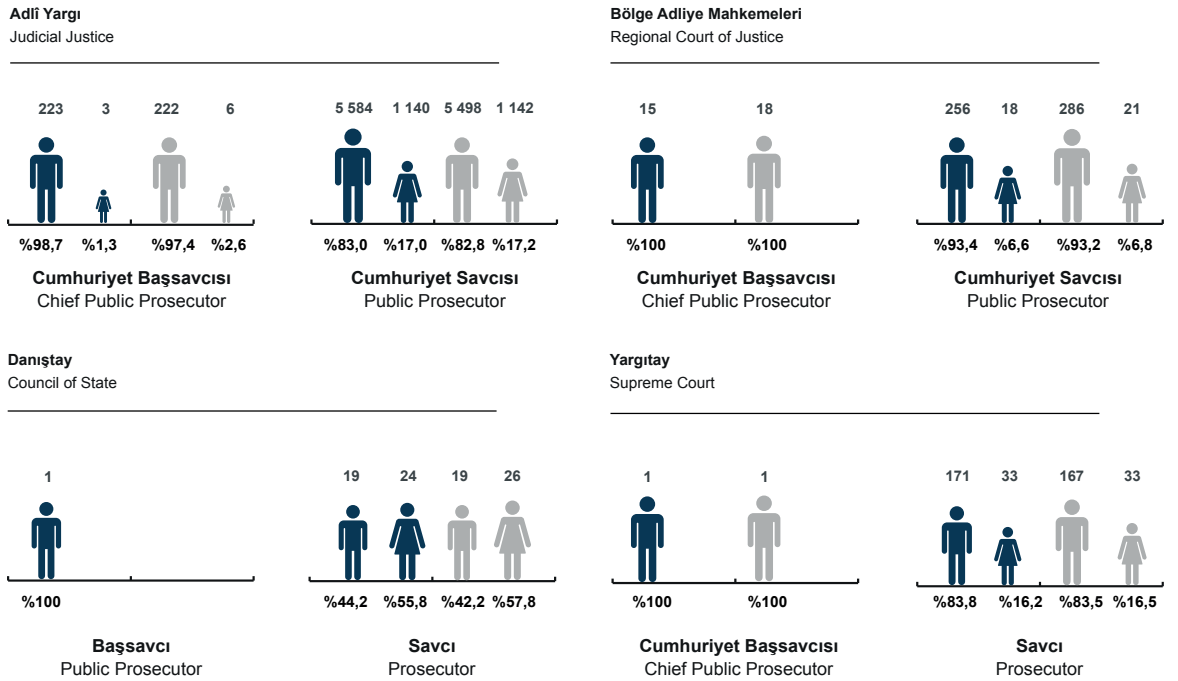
Adlî Yargı
Judicial Justice

223 3 222 6

%98,7 %1,3 %97,4 %2,6

**Cumhuriyet Başsavcısı**
Chief Public Prosecutor

5 584 1 140 5 498 1 142

%83,0 %17,0 %82,8 %17,2

**Cumhuriyet Savcısı**
Public Prosecutor

Bölge Adliye Mahkemeleri
Regional Court of Justice

15 18

%100 %100

**Cumhuriyet Başsavcısı**
Chief Public Prosecutor

256 18 286 21

%93,4 %6,6 %93,2 %6,8

**Cumhuriyet Savcısı**
Public Prosecutor

Danıştay
Council of State

1

%100

**Başsavcı**
Public Prosecutor

19 24 19 26

%44,2 %55,8 %42,2 %57,8

**Savcı**
Prosecutor

Yargıtay
Supreme Court

1 1

%100 %100

**Cumhuriyet Başsavcısı**
Chief Public Prosecutor

171 33 167 33

%83,8 %16,2 %83,5 %16,5

**Savcı**
Prosecutor